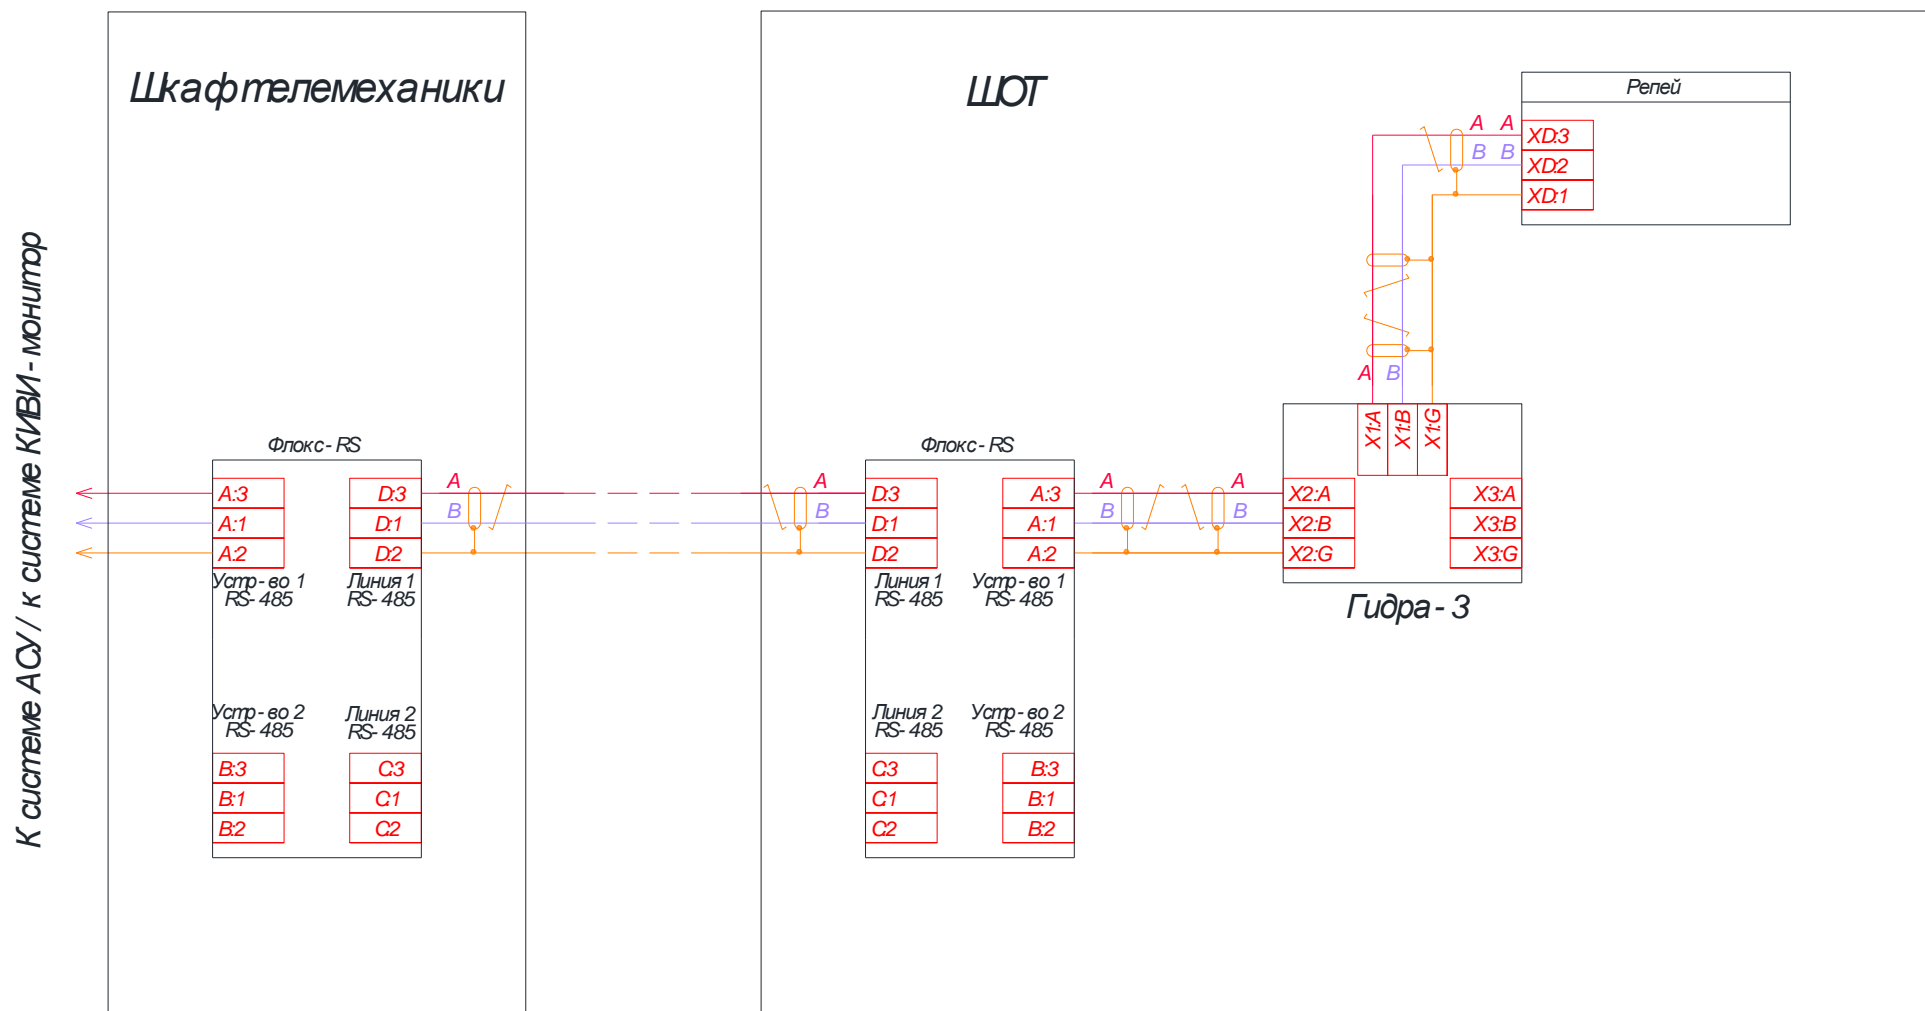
К системе АСУ / к системе КИВИ - монитор

Шкаф телемеханики

Флокс - RS

A:3
A:1
A:2
Устр - во 1
RS - 485

D:3
D:1
D:2
Линия 1
RS - 485

A
B

Устр - во 2
RS - 485
B:3
B:1
B:2

Линия 2
RS - 485
C:3
C:1
C:2

ШОТ

Флокс - RS

A
B

D:3
D:1
D:2
Линия 1
RS - 485

A:3
A:1
A:2
Устр - во 1
RS - 485

Линия 2
RS - 485
C:3
C:1
C:2

Устр - во 2
RS - 485
B:3
B:1
B:2

A
B
A
B

X2:A
X2:B
X2:G

X1:A
X1:B
X1:G

X3:A
X3:B
X3:G

Гидра - 3

A
B

Релей

A
A
B
B
XD:3
XD:2
XD:1